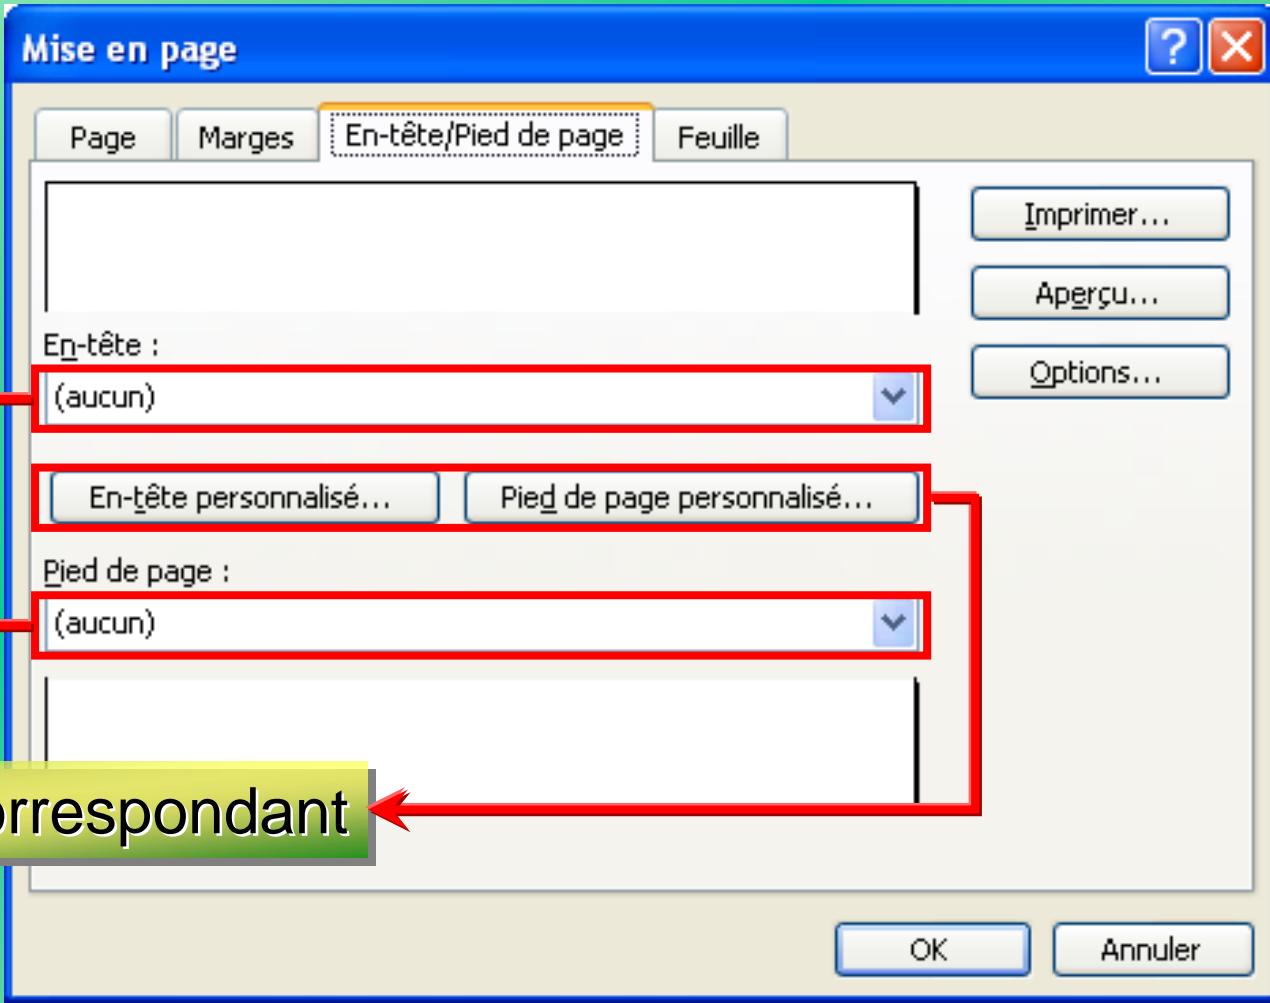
Mise en page

Page | Marges | En-tête/Pied de page | Feuille

Imprimer...

Aperçu...

Options...

En-tête :

(aucun)

En-tête personnalisé...

Pied de page personnalisé...

Pied de page :

(aucun)

orrespondant

OK

Annuler